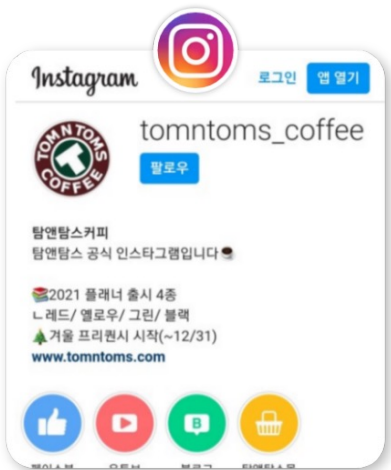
Instagram

로그인

앱 열기

TOM N TOMS COFFEE

tomntoms_coffee

팔로우

탐앤탐스커피

탐앤탐스 공식 인스타그램입니다☕

📚2021 플래너 출시 4종
ㄴ레드/ 옐로우/ 그린/ 블랙
🎄겨울 프리퀀시 시작(~12/31)
www.tomntoms.com

B

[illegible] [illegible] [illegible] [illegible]